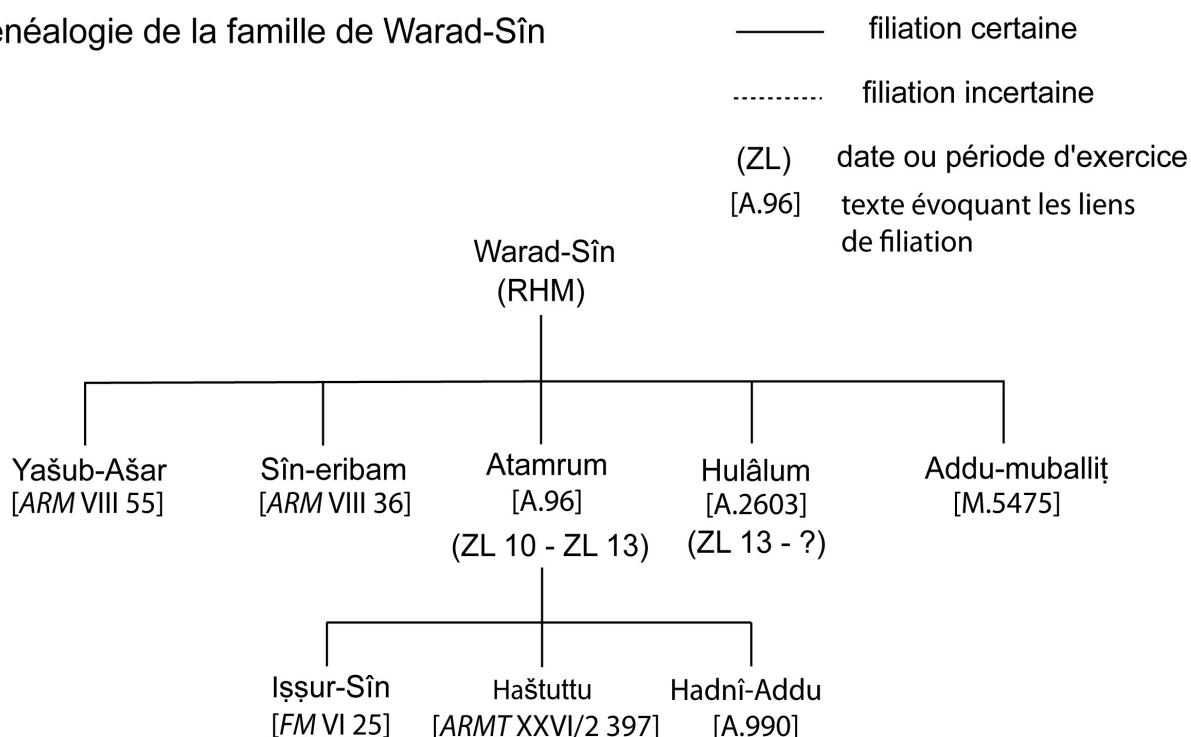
énéalogie de la famille de Warad-Sîn

filiation certaine

filiation incertaine

(ZL) date ou période d'exercice

[A.96] texte évoquant les liens de filiation

Warad-Sîn
(RHM)

Yašub-Ašar
[*ARM* VIII 55]

Sîn-eribam
[*ARM* VIII 36]

Atamrum
[A.96]
(ZL 10 - ZL 13)

Hulâlum
[A.2603]
(ZL 13 - ?)

Addu-muballiṭ
[M.5475]

Iṣṣur-Sîn
[*FM* VI 25]

Haštuttu
[*ARMT* XXVI/2 397]

Hadnî-Addu
[A.990]